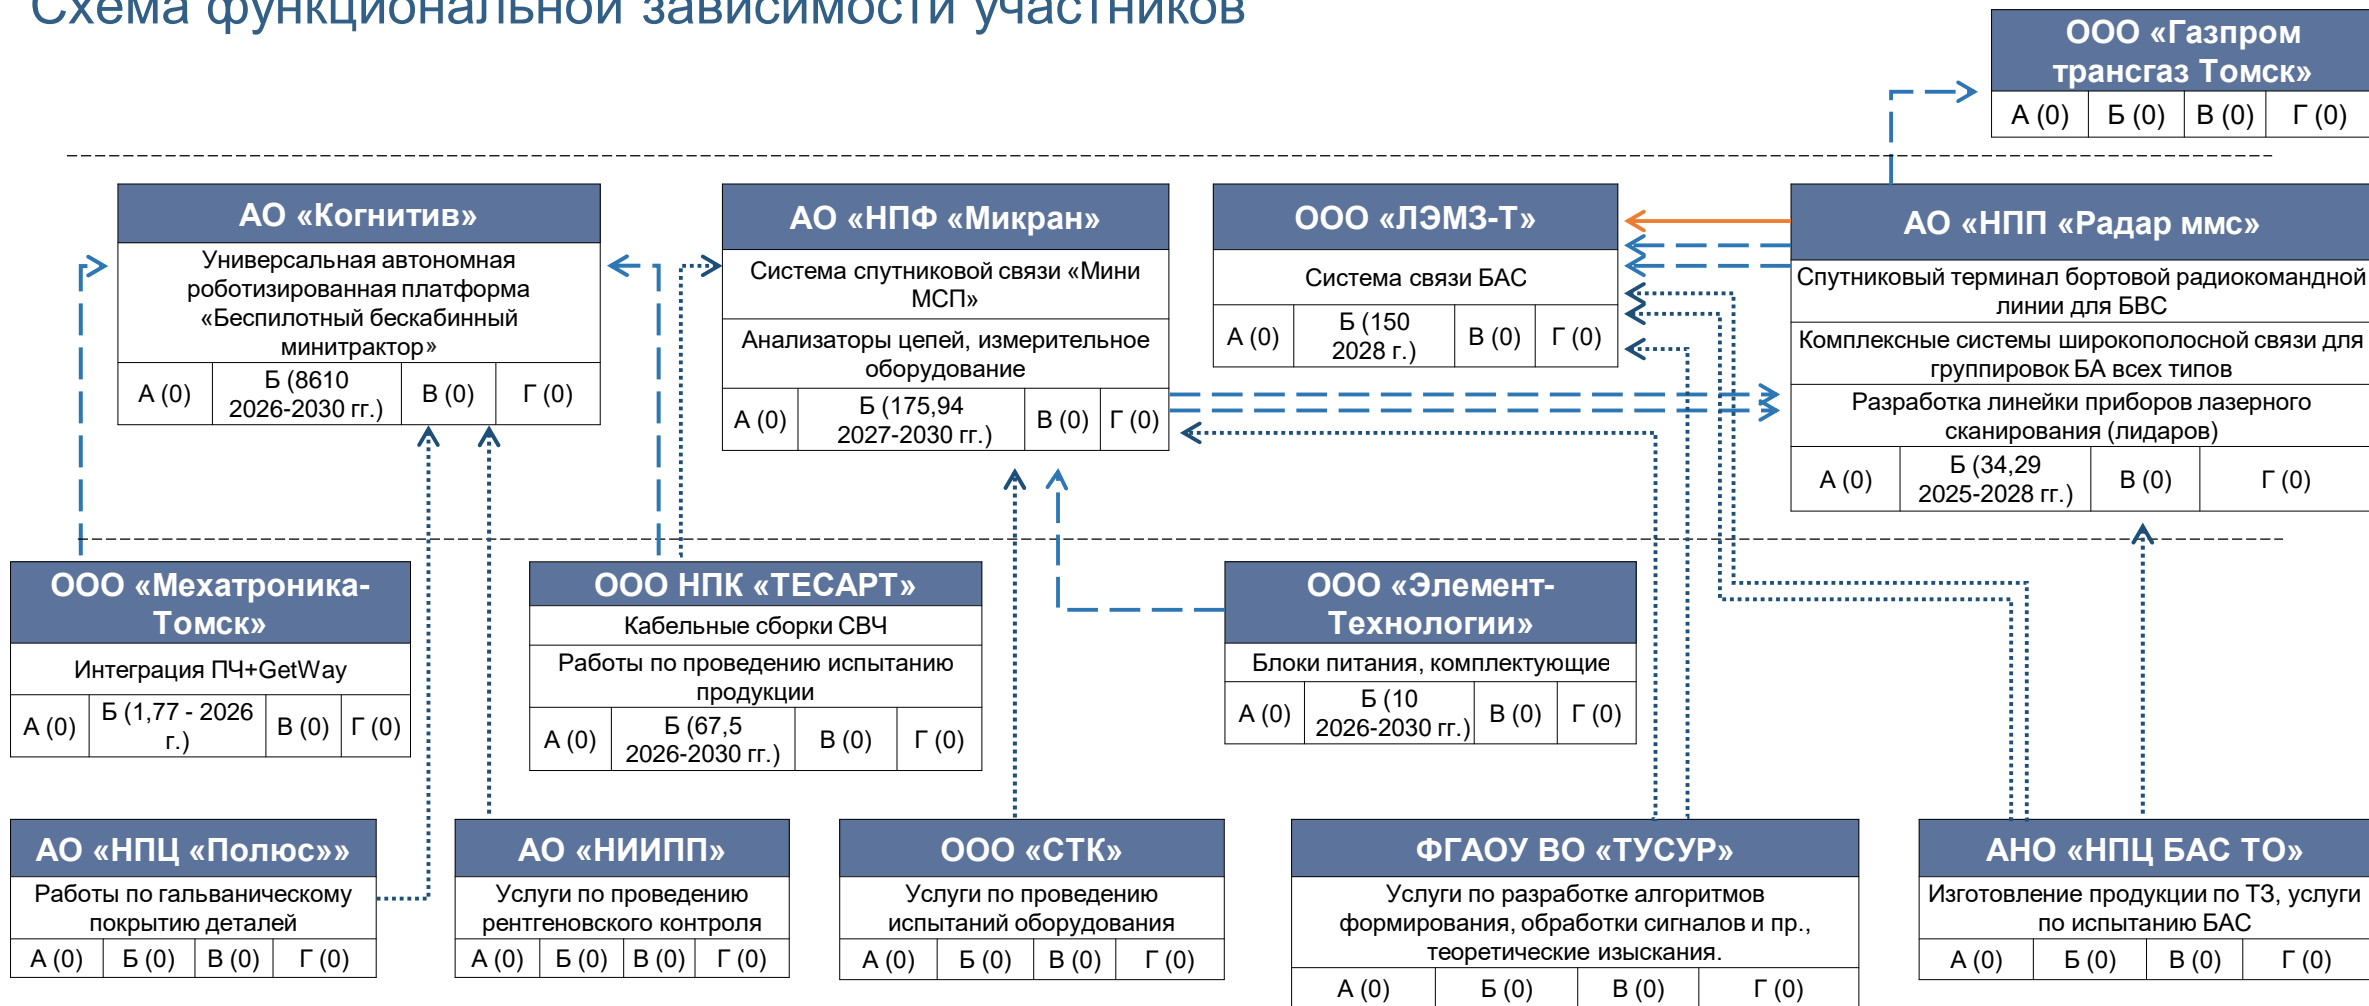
Схема функциональной зависимости участников

ООО «Газпром трансгаз Томск»

| А (0) | Б (0) | В (0) | Г (0) |
|---|---|---|---|

АО «Когнитив»

Универсальная автономная роботизированная платформа «Беспилотный бескабинный минитрактор»

| А (0) | Б (8610 2026-2030 гг.) | В (0) | Г (0) |
|---|---|---|---|

АО «НПФ «Микран»

Система спутниковой связи «Мини МСП»

Анализаторы цепей, измерительное оборудование

| А (0) | Б (175,94 2027-2030 гг.) | В (0) | Г (0) |
|---|---|---|---|

ООО «ЛЭМЗ-Т»

Система связи БАС

| А (0) | Б (150 2028 г.) | В (0) | Г (0) |
|---|---|---|---|

АО «НПП «Радар ммс»

Спутниковый терминал бортовой радиокомандной линии для БВС

Комплексные системы широкополосной связи для группировок БА всех типов

Разработка линейки приборов лазерного сканирования (лидаров)

| А (0) | Б (34,29 2025-2028 гг.) | В (0) | Г (0) |
|---|---|---|---|

ООО «Мехатроника-Томск»

Интеграция ПЧ+GetWay

| А (0) | Б (1,77 - 2026 г.) | В (0) | Г (0) |
|---|---|---|---|

ООО НПК «ТЕСАРТ»

Кабельные сборки СВЧ

Работы по проведению испытанию продукции

| А (0) | Б (67,5 2026-2030 гг.) | В (0) | Г (0) |
|---|---|---|---|

ООО «Элемент-Технологии»

Блоки питания, комплектующие

| А (0) | Б (10 2026-2030 гг.) | В (0) | Г (0) |
|---|---|---|---|

АО «НПЦ «Полюс»»

Работы по гальваническому покрытию деталей

| А (0) | Б (0) | В (0) | Г (0) |
|---|---|---|---|

АО «НИИПП»

Услуги по проведению рентгеновского контроля

| А (0) | Б (0) | В (0) | Г (0) |
|---|---|---|---|

ООО «СТК»

Услуги по проведению испытаний оборудования

| А (0) | Б (0) | В (0) | Г (0) |
|---|---|---|---|

ФГАОУ ВО «ТУСУР»

Услуги по разработке алгоритмов формирования, обработки сигналов и пр., теоретические изыскания.

| А (0) | Б (0) | В (0) | Г (0) |
|---|---|---|---|

АНО «НПЦ БАС ТО»

Изготовление продукции по ТЗ, услуги по испытанию БАС

| А (0) | Б (0) | В (0) | Г (0) |
|---|---|---|---|